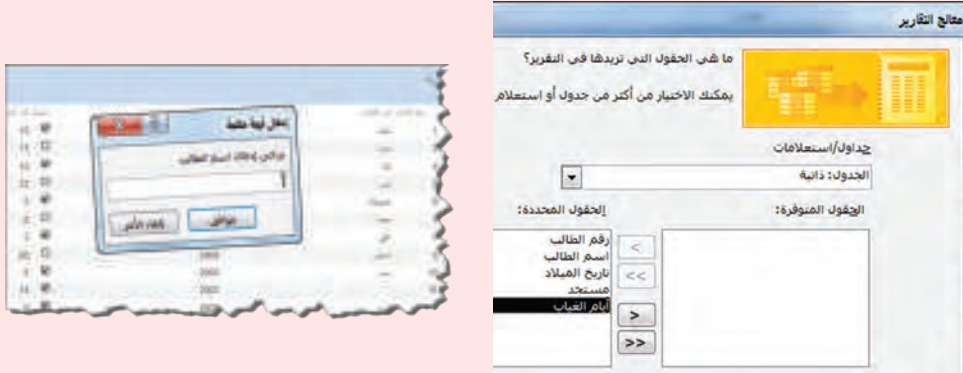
إدخال قيمة معلمة

الرجاء إدخال اسم الطالب

موافق

إلغاء الأمر

معالج التقارير

ما هي الحقول التي تريدها في التقرير؟

يمكنك الاختيار من أكثر من جدول أو استعلام

جداول/استعلامات

الجدول: ذاتية

الحقول المتوفرة:

الحقول المحددة:

رقم الطالب
اسم الطالب
تاريخ الميلاد
مستجد
أيام الغياب

>

>>

<

<<